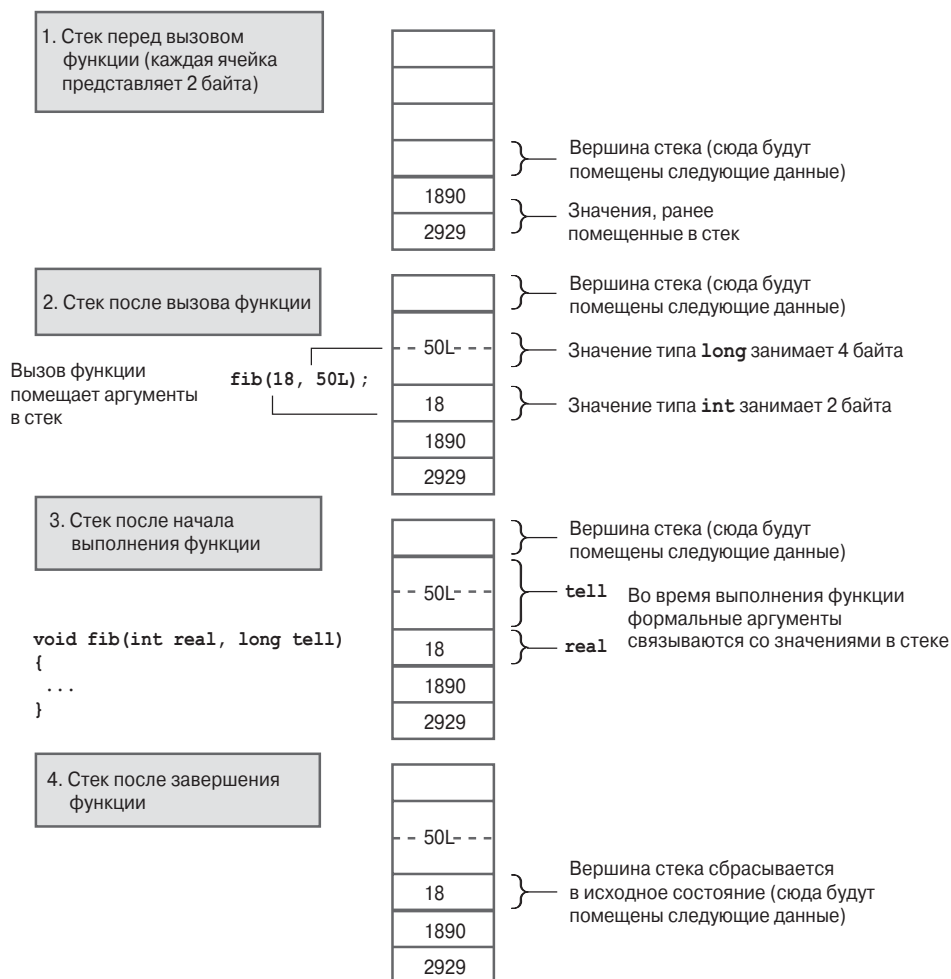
1. Стек перед вызовом функции (каждая ячейка представляет 2 байта)

Вершина стека (сюда будут помещены следующие данные)

1890
2929

Значения, ранее помещенные в стек

2. Стек после вызова функции

Вершина стека (сюда будут помещены следующие данные)

Вызов функции помещает аргументы в стек

fib(18, 50L);

50L

Значение типа long занимает 4 байта

18

Значение типа int занимает 2 байта

1890
2929

3. Стек после начала выполнения функции

Вершина стека (сюда будут помещены следующие данные)

50L
tell

Во время выполнения функции формальные аргументы связываются со значениями в стеке

void fib(int real, long tell)
{
...
}

18
real
1890
2929

4. Стек после завершения функции

50L
18

Вершина стека сбрасывается в исходное состояние (сюда будут помещены следующие данные)

1890
2929